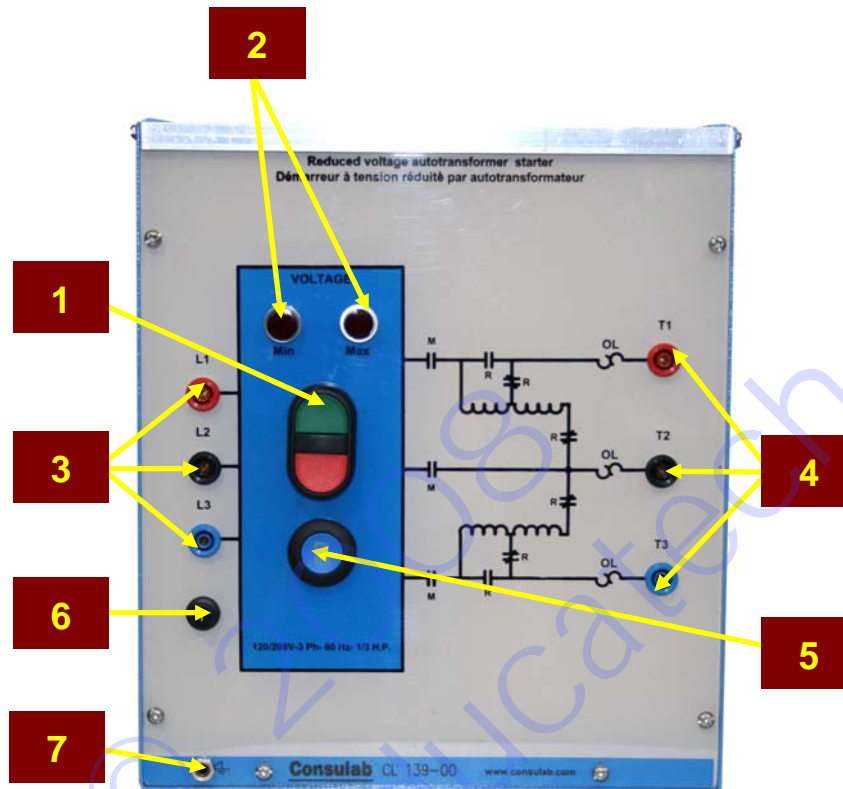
2

Reduced voltage autotransformer starter
Démarreur à tension réduite par autotransformateur

1

VOLTAGE

Min

Max

M

R

R

OL

T1

L1

3

L2

R

OL

T2

4

M

R

L3

R

T3

OL

M

R

6

5

120/208V-3 Ph- 60 Hz- 1/3 H.P.

7

Consulab CL 139-00

www.consulab.com

© 2008 Educatech